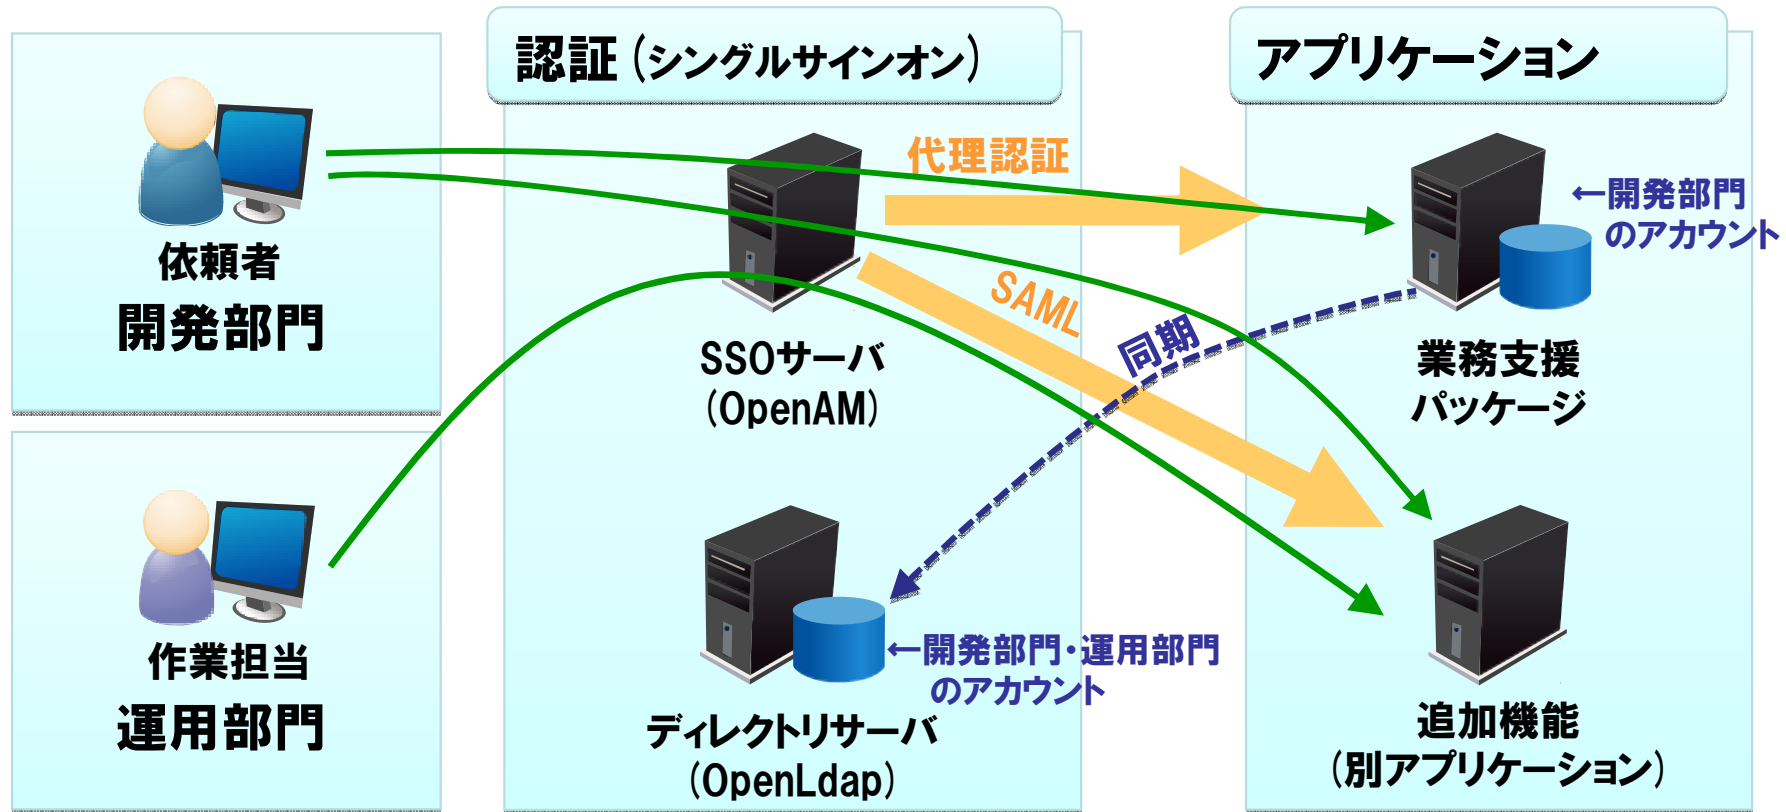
依頼者
開発部門

作業担当
運用部門

認証（シングルサインオン）

代理認証

SAML

SSOサーバ
（OpenAM）

同期

ディレクトリサーバ
（OpenLdap）

←開発部門・運用部門
のアカウント

アプリケーション

←開発部門
のアカウント

業務支援
パッケージ

追加機能
（別アプリケーション）